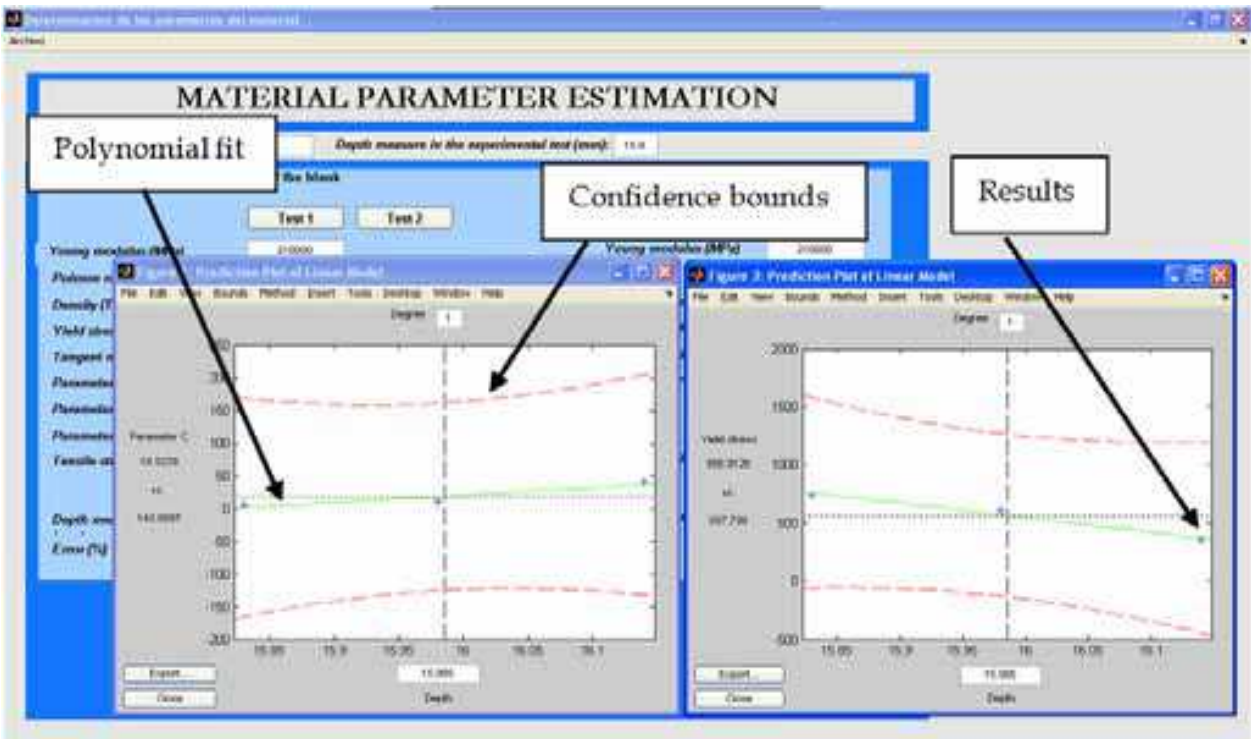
Determinacion de los parametros del material

Archivo

MATERIAL PARAMETER ESTIMATION

Polynomial fit

Depth measure in the experimental test (mm): 15.8

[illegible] the block

Confidence bounds

Results

Test 1

Test 2

Young modulus (MPa) 210000

Young modulus (MPa) 210000

Poisson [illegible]

Density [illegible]

Yield stre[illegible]

Tangent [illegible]

Parameter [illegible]

Parameter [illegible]

Parameter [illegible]

Tensile st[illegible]

Depth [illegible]

Error (%)

Figure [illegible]: Prediction Plot of Linear Model

File Edit View Bounds Method Insert Tools Desktop Window Help

Degree 1

Parameter C

14.5226

+/-

143.8887

250

200

150

100

50

0

-50

-100

-150

-200

15.85

15.9

15.95

16

16.05

16.1

15.986

Depth

Export...

Close

Figure 3: Prediction Plot of Linear Model

File Edit View Bounds Method Insert Tools Desktop Window Help

Degree 1

Yield stress

556.3126

+/-

707.739

2000

1500

1000

500

0

-500

15.85

15.9

15.95

16

16.05

16.1

15.986

Depth

Export...

Close